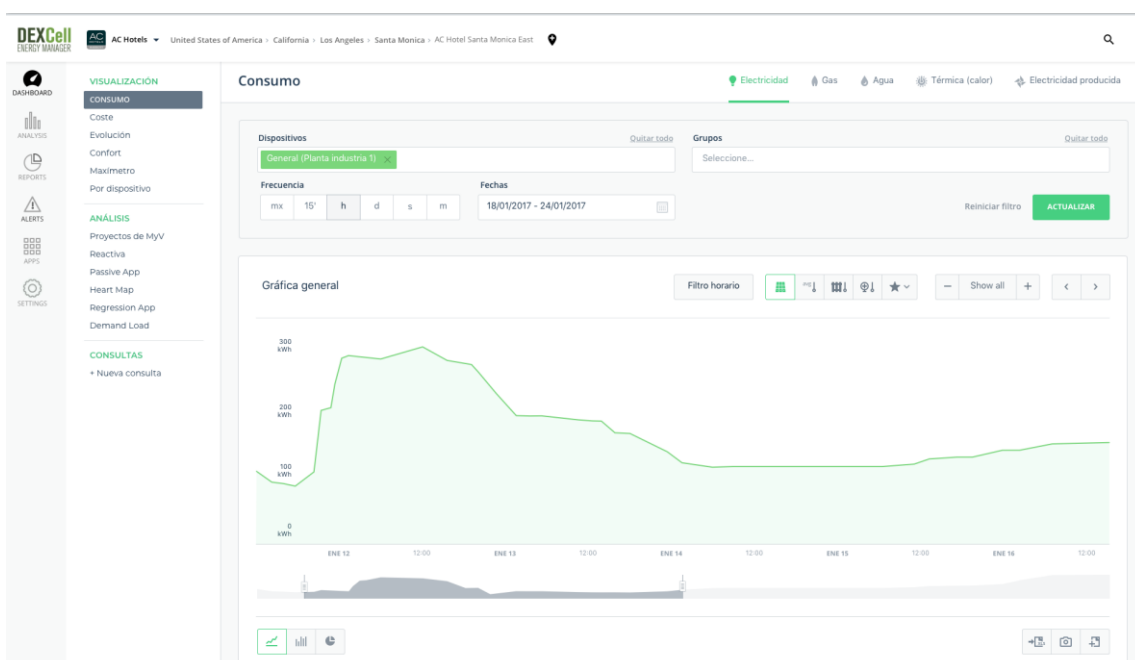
DEXCell ENERGY MANAGER

AC Hotels ▾ United States of America › California › Los Angeles › Santa Monica › AC Hotel Santa Monica East

DASHBOARD
ANALYSIS
REPORTS
ALERTS
APPS
SETTINGS

VISUALIZACIÓN
CONSUMO
Coste
Evolución
Confort
Maxímetro
Por dispositivo

ANÁLISIS
Proyectos de MyV
Reactiva
Passive App
Heart Map
Regression App
Demand Load

CONSULTAS
+ Nueva consulta

Consumo

Electricidad Gas Agua Térmica (calor) Electricidad producida

Dispositivos Quitar todo
General (Planta industria 1) ×
Grupos Quitar todo
Seleccione...

Frecuencia
mx 15' h d s m

Fechas
18/01/2017 - 24/01/2017

Reiniciar filtro ACTUALIZAR

Gráfica general

Filtro horario

Show all

300 kWh
200 kWh
100 kWh
0 kWh

ENE 12 12:00 ENE 13 12:00 ENE 14 12:00 ENE 15 12:00 ENE 16 12:00